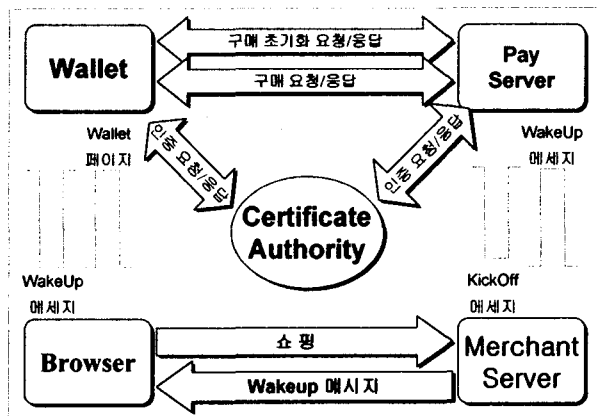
Wallet

구매 초기화 요청/응답

구매 요청/응답

Pay Server

Wallet 페이지

인증 요청/응답

인증 요청/응답

WakeUp 메세지

Certificate Authority

WakeUp 메세지

KickOff 메세지

Browser

쇼핑

Wakeup 메시지

Merchant Server